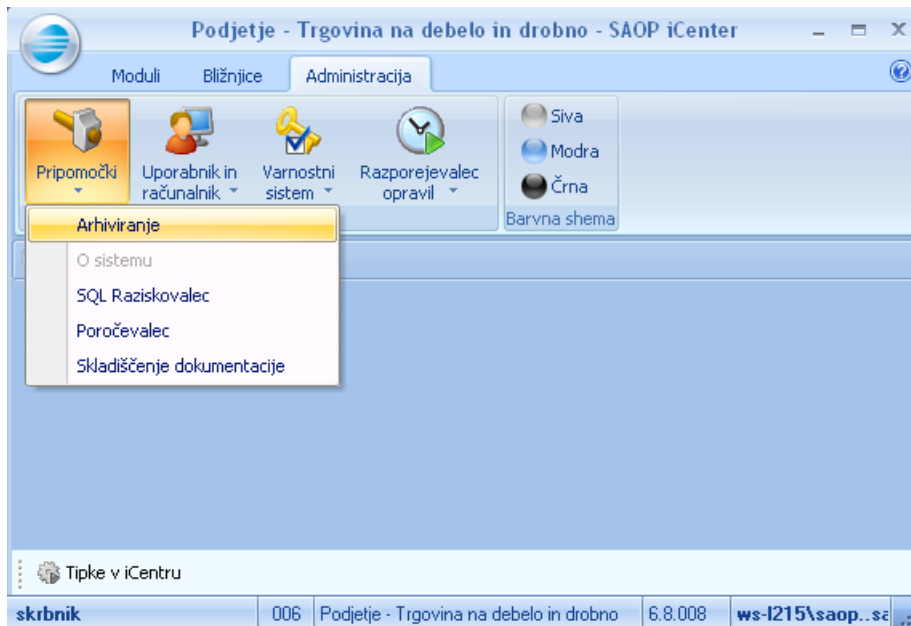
Podjetje - Trgovina na debelo in drobno - SAOP iCenter

Moduli Bližnjice Administracija

Pripomočki
Uporabnik in računalnik
Varnostni sistem
Razporejevalec opravil

Siva
Modra
Črna
Barvna shema

Arhiviranje
O sistemu
SQL Raziskovalec
Poročevalec
Skladiščenje dokumentacije

Tipke v iCentru

skrbnik | 006 | Podjetje - Trgovina na debelo in drobno | 6.8.008 | ws-l215\saop..sa